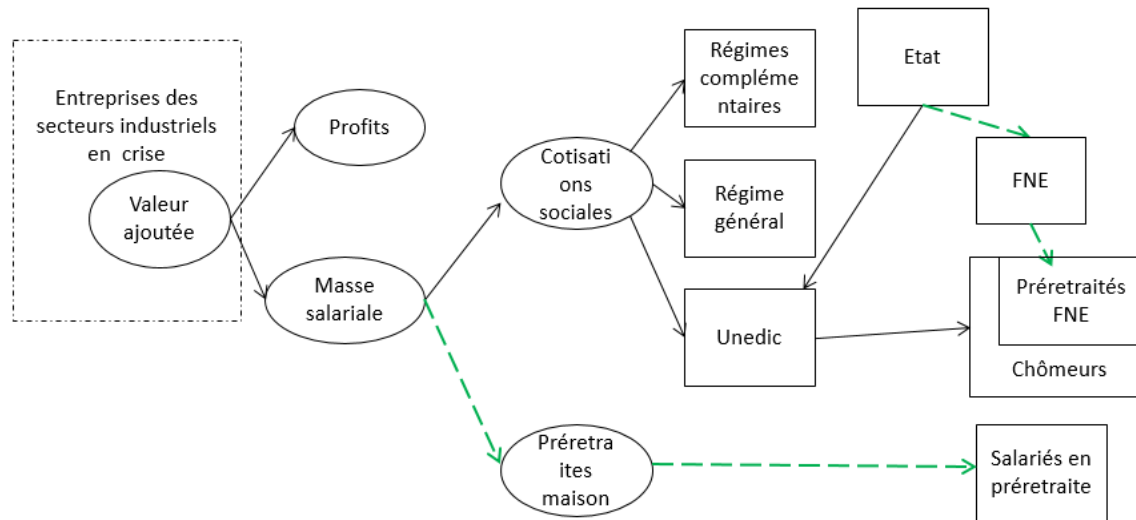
Entreprises des secteurs industriels en crise

Valeur ajoutée

Profits

Masse salariale

Cotisati ons sociales

Préretra ites maison

Régimes complémentaires

Régime général

Unedic

Etat

FNE

Préretraités FNE

Chômeurs

Salariés en préretraite